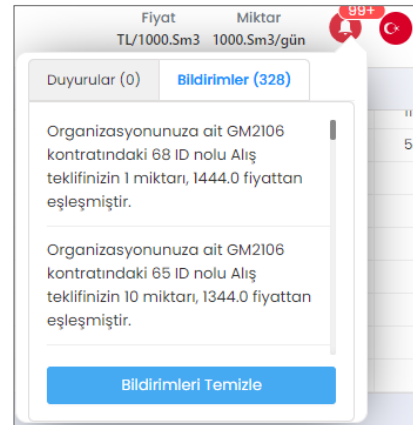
Fiyat
TL/1000.Sm3

Miktar
1000.Sm3/gün

99+

Duyurular (0)

Bildirimler (328)

Organizasyonunuza ait GM2106 kontratındaki 68 ID nolu Alış teklifinizin 1 miktarı, 1444.0 fiyattan eşleşmiştir.

Organizasyonunuza ait GM2106 kontratındaki 65 ID nolu Alış teklifinizin 10 miktarı, 1344.0 fiyattan eşleşmiştir.

Bildirimleri Temizle